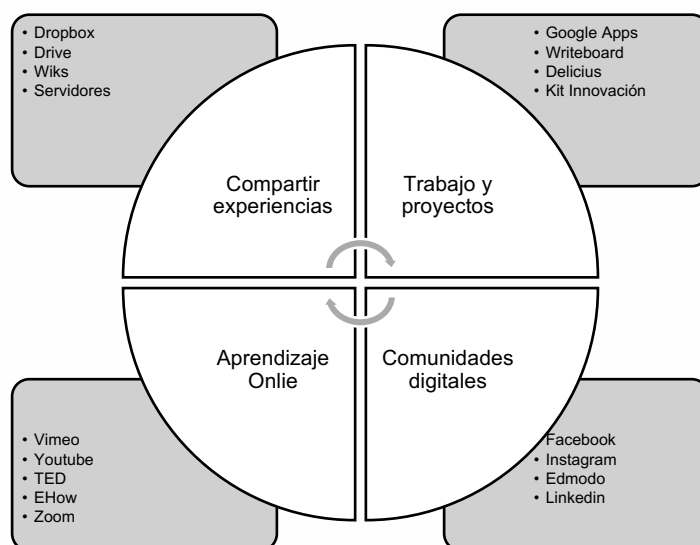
• Dropbox
• Drive
• Wiks
• Servidores

• Google Apps
• Writeboard
• Delicius
• Kit Innovación

Compartir experiencias

Trabajo y proyectos

Aprendizaje Onlie

Comunidades digitales

• Vimeo
• Youtube
• TED
• EHow
• Zoom

Facebook
• Instagram
• Edmodo
• Linkedin